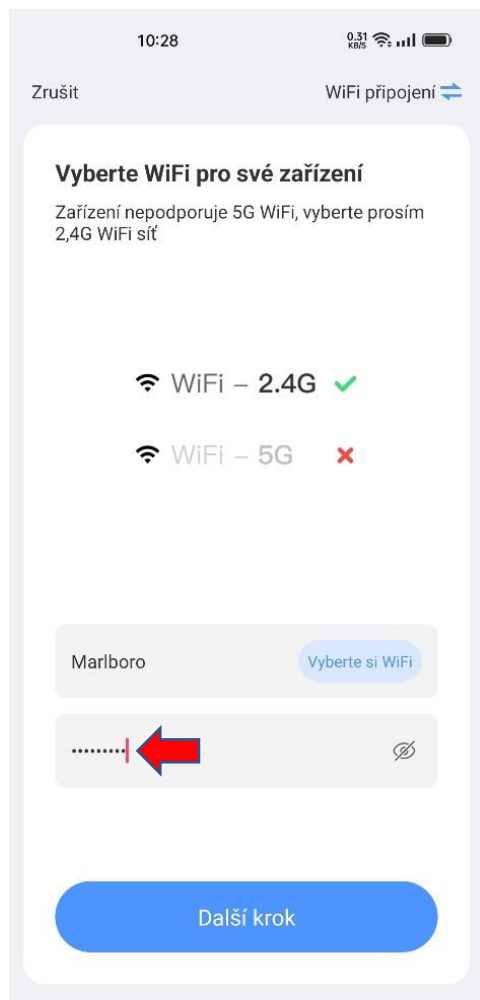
10:28

0.31 KB/S

Zrušit

WiFi připojení

Vyberte WiFi pro své zařízení

Zařízení nepodporuje 5G WiFi, vyberte prosím 2,4G WiFi síť

WiFi – 2.4G

WiFi – 5G

Marlboro

Vyberte si WiFi

·········

Další krok